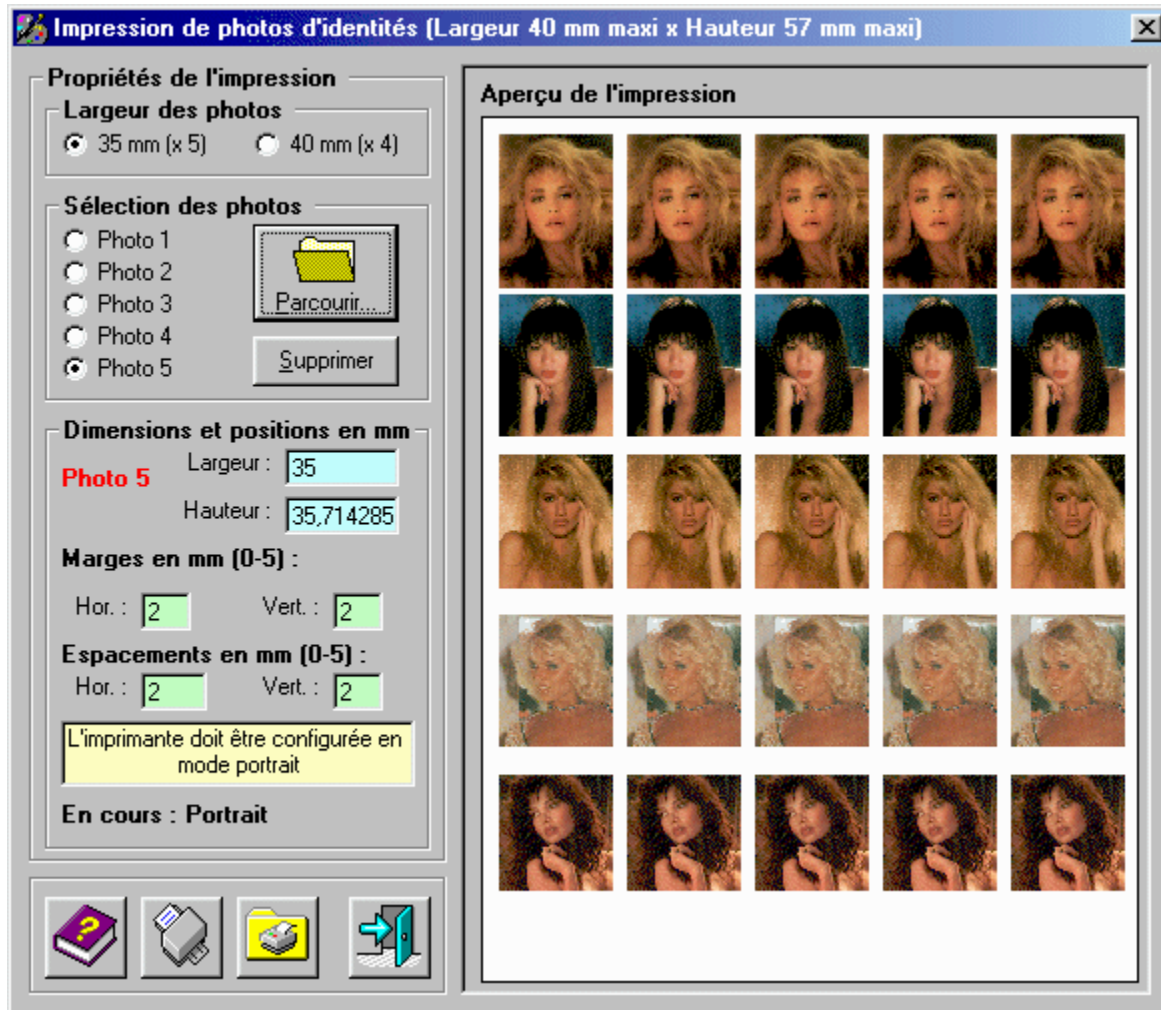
Impression de photos d'identités (Largeur 40 mm maxi x Hauteur 57 mm maxi)

Propriétés de l'impression

Largeur des photos

35 mm (x 5)

40 mm (x 4)

Sélection des photos

Photo 1

Photo 2

Photo 3

Photo 4

Photo 5

Parcourir...

Supprimer

Dimensions et positions en mm

Photo 5

Largeur : 35

Hauteur : 35,714285

Marges en mm (0-5) :

Hor. : 2

Vert. : 2

Espacements en mm (0-5) :

Hor. : 2

Vert. : 2

L'imprimante doit être configurée en mode portrait

En cours : Portrait

Aperçu de l'impression